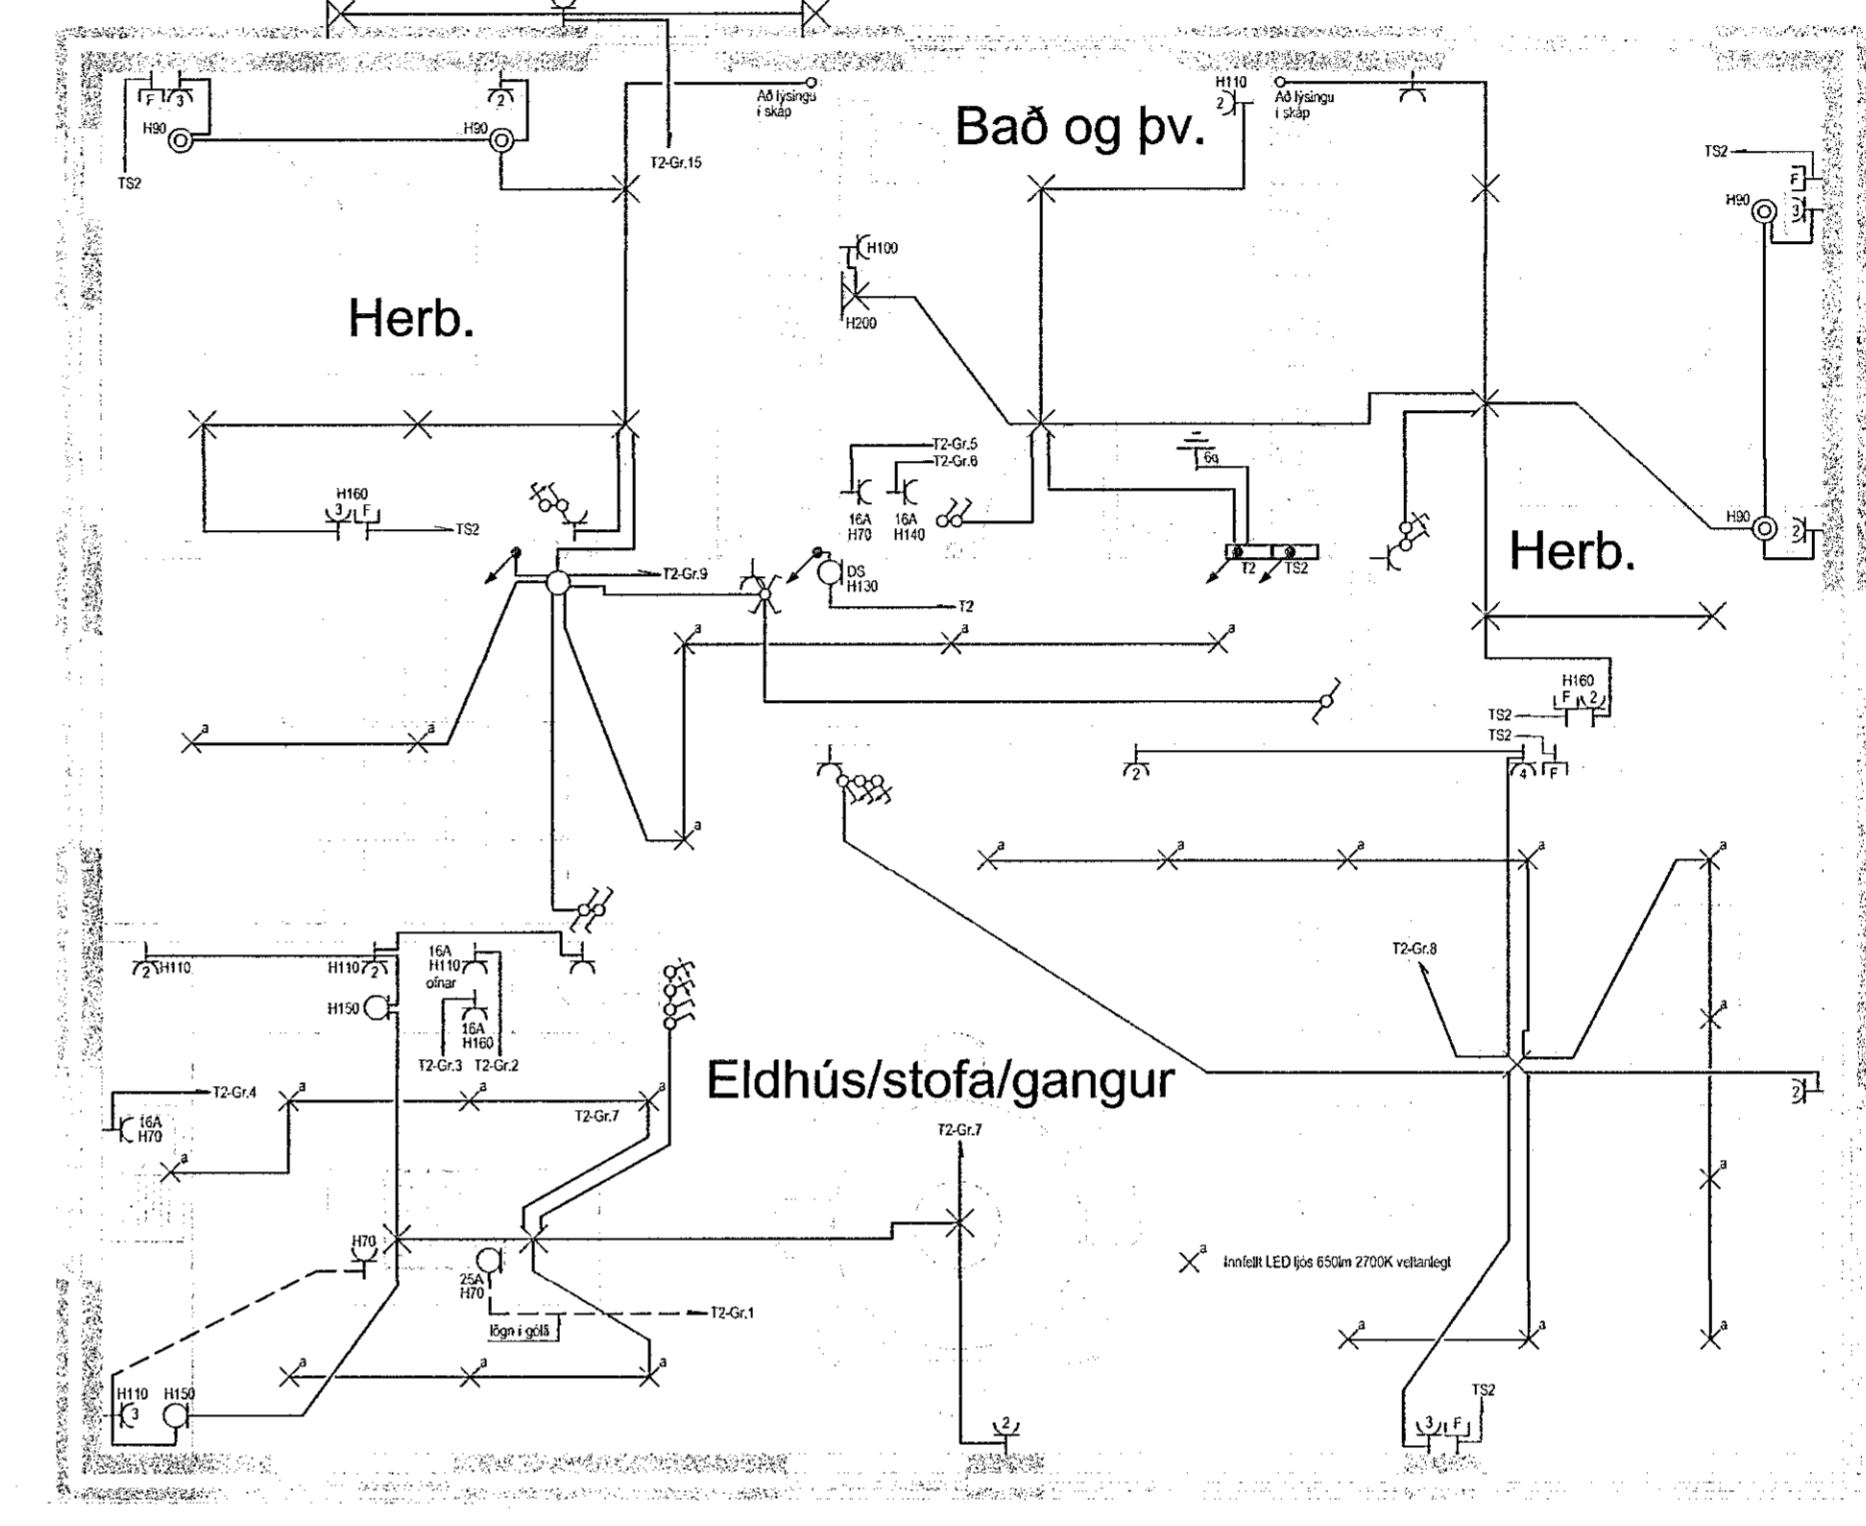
F 3
H90
TS2
2
H90
Að lýsingu í skáp
T2-Gr.15
H110
2
Að lýsingu í skáp
Bað og þv.
TS2
F
H90
3
H100
H200
Herb.
T2-Gr.5
T2-Gr.6
6q
16A H70
16A H140
H160
3 F
TS2
T2-Gr.9
DS
H130
T2
T2
TS2
H90
2
Herb.
a
a
a
a
a
a
H160
F 2
TS2
TS2
2
4 F
a
a
a
a
a
a
T2-Gr.8
2 H110
H110 2
16A
H110
ofnar
16A
H160
H150
T2-Gr.3
T2-Gr.2
T2-Gr.4
16A
H70
a
a
a
a
T2-Gr.7
Eldhús/stofa/gangur
T2-Gr.7
a
a
2
H70
25A
H70
T2-Gr.1
lögn í gólfi
$\times^a$ Innfellt LED ljós 650lm 2700K veltanlegt
a
a
a
a
a
a
H110
3
H150
2
TS2
3 F
a